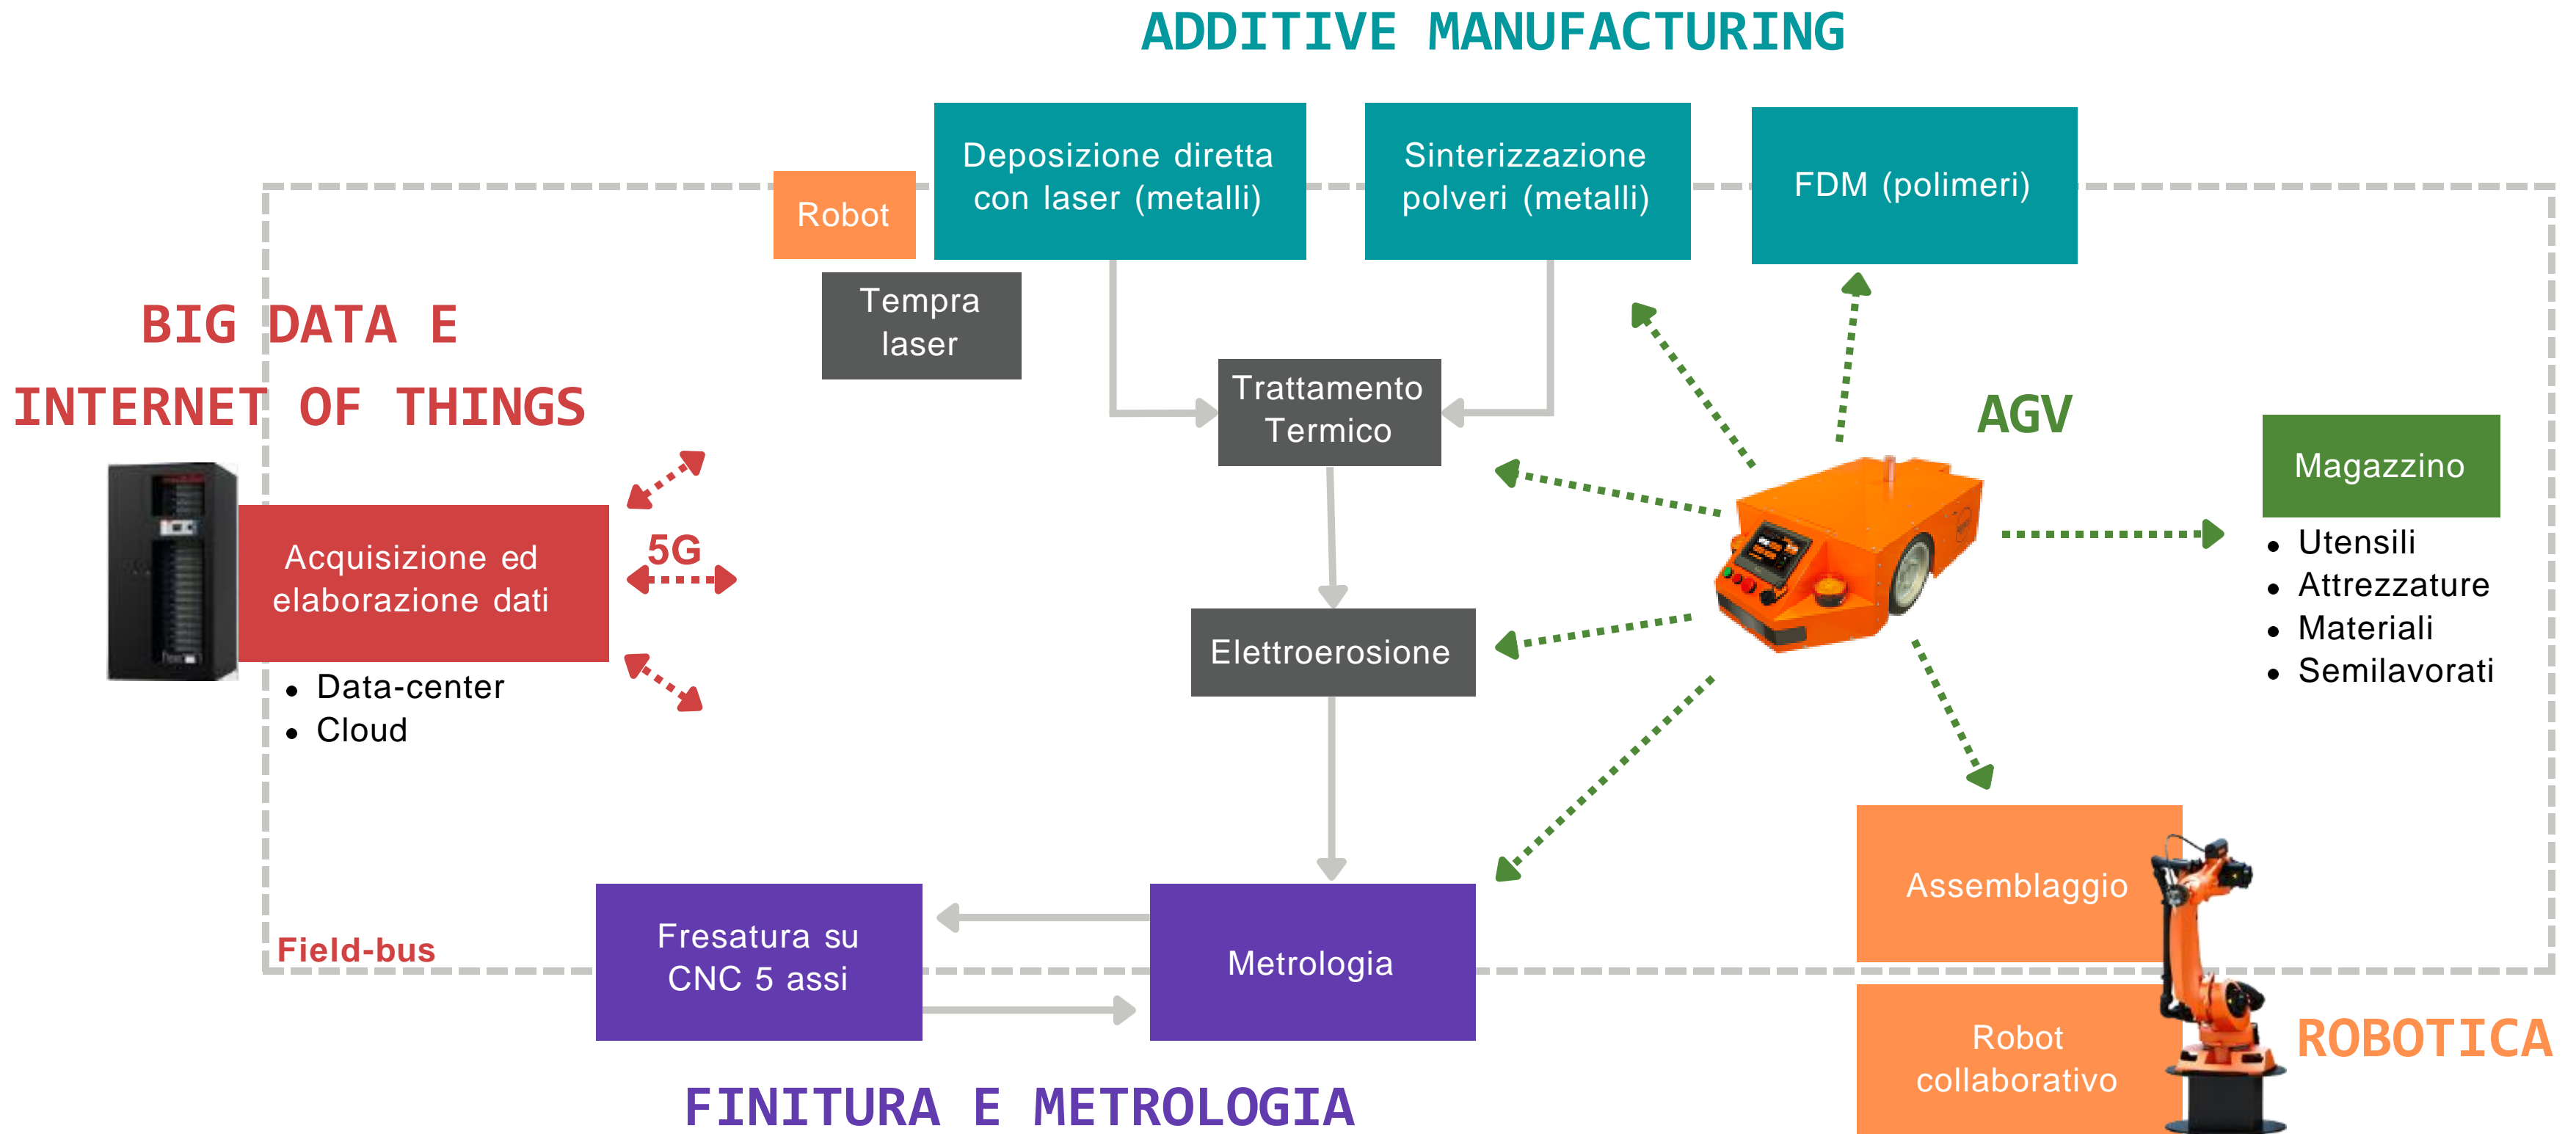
ADDITIVE MANUFACTURING

Robot

Deposizione diretta con laser (metalli)

Sinterizzazione polveri (metalli)

FDM (polimeri)

Tempra laser

BIG DATA E INTERNET OF THINGS

Trattamento Termico

AGV

Magazzino

- Utensili
- Attrezzature
- Materiali
- Semilavorati

Acquisizione ed elaborazione dati

5G

- Data-center
- Cloud

Elettroerosione

Assemblaggio

Field-bus

Fresatura su CNC 5 assi

Metrologia

Robot collaborativo

ROBOTICA

FINITURA E METROLOGIA